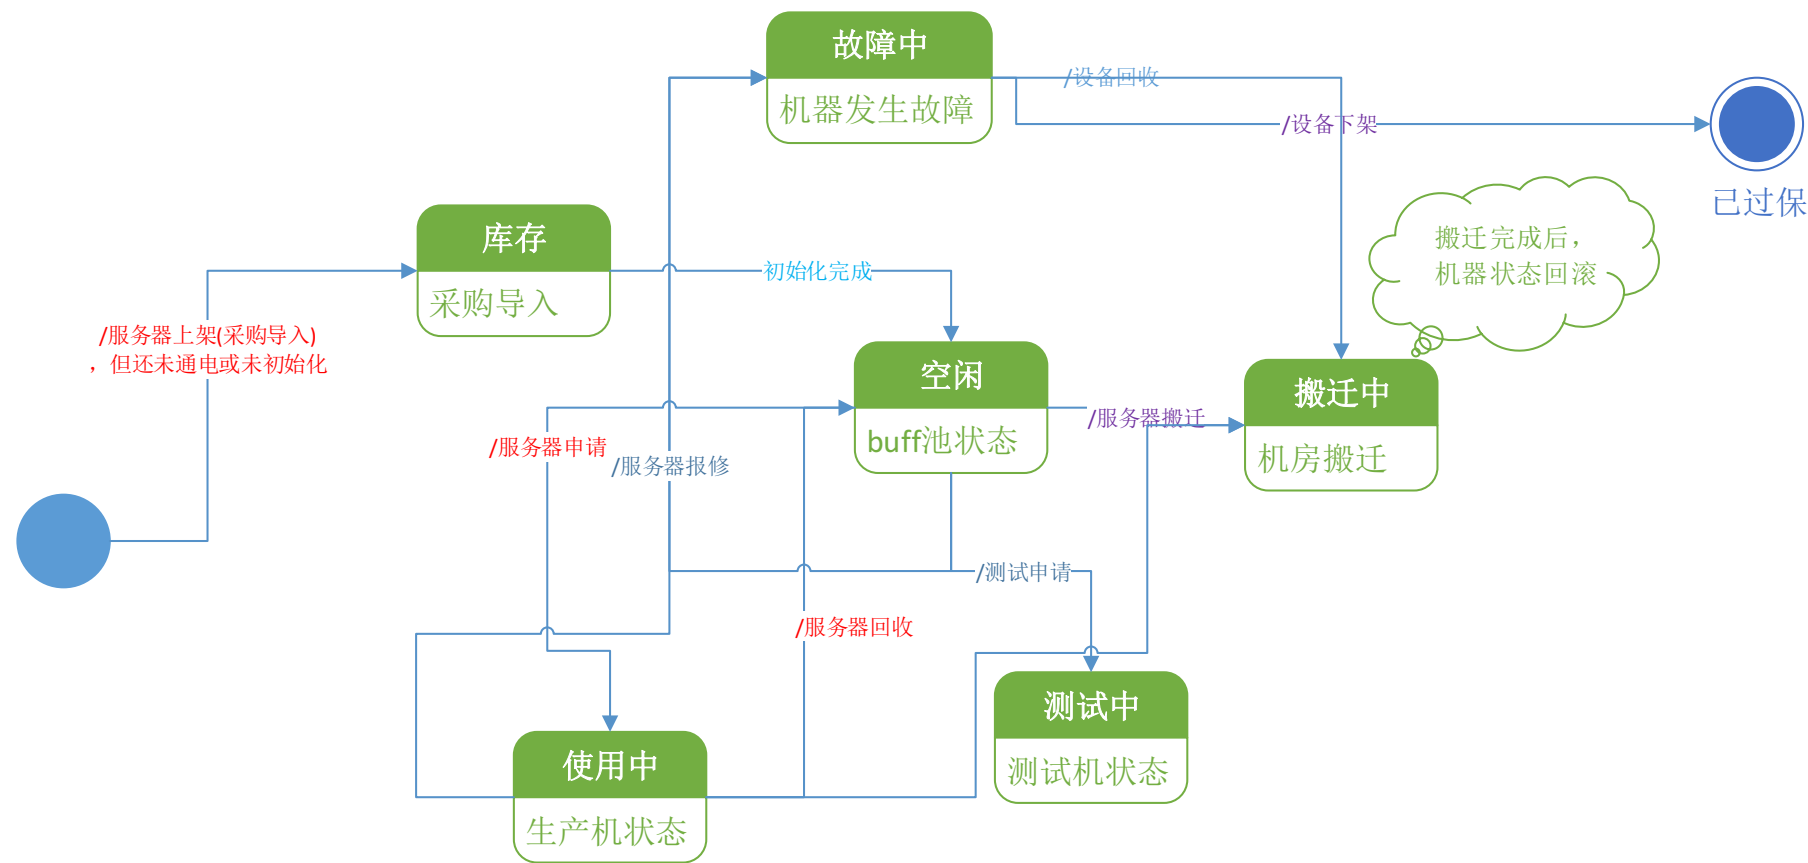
故障中
机器发生故障

/设备回收

/设备下架

已过保

搬迁完成后，
机器状态回滚

库存
采购导入

初始化完成

/服务器上架(采购导入)
，但还未通电或未初始化

空闲
buff池状态

/服务器搬迁

搬迁中
机房搬迁

/服务器申请

/服务器报修

/测试申请

/服务器回收

测试中
测试机状态

使用中
生产机状态